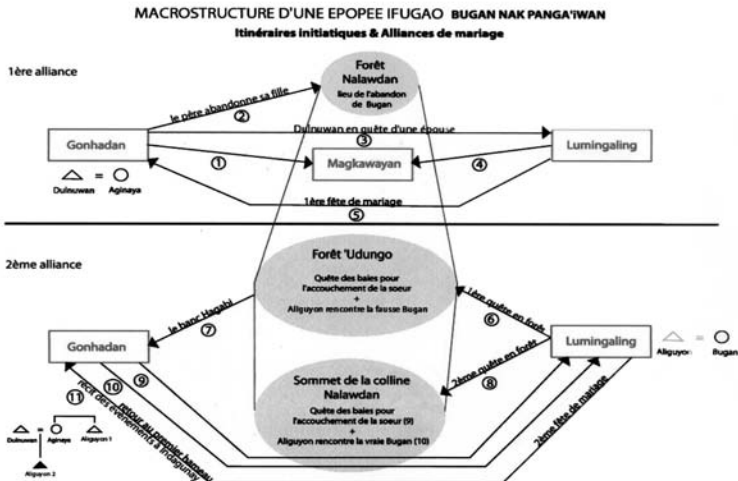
MACROSTRUCTURE D'UNE EPOPEE IFUGAO BUGAN NAK PANGA'IWAN

Itinéraires initiatiques & Alliances de mariage

1ère alliance

Forêt Nalawdan

lieu de l'abandon de Bugan

le père abandonne sa fille

②

Dulnuwan en quête d'une épouse

③

Gonhadan

Magkawayan

Lumingaling

①

④

Dulnuwan = Aginaya

1ère fête de mariage

⑤

2ème alliance

Forêt 'Udungo

Quête des baies pour l'accouchement de la soeur
+
Aliguyon rencontre la fausse Bugan

1ère quête en forêt

⑥

le banc Hagabi

⑦

Gonhadan

Lumingaling

Aliguyon = Bugan

2ème quête en forêt

⑧

⑨

⑩

⑪

retour au premier hameau

récit des événements à Indinguay

Sommet de la colline Nalawdan

Quête des baies pour l'accouchement de la soeur (9)
+
Aliguyon rencontre la vraie Bugan (10)

2ème fête de mariage

Dulnuwan Aginaya Aliguyon 1

Aliguyon 2